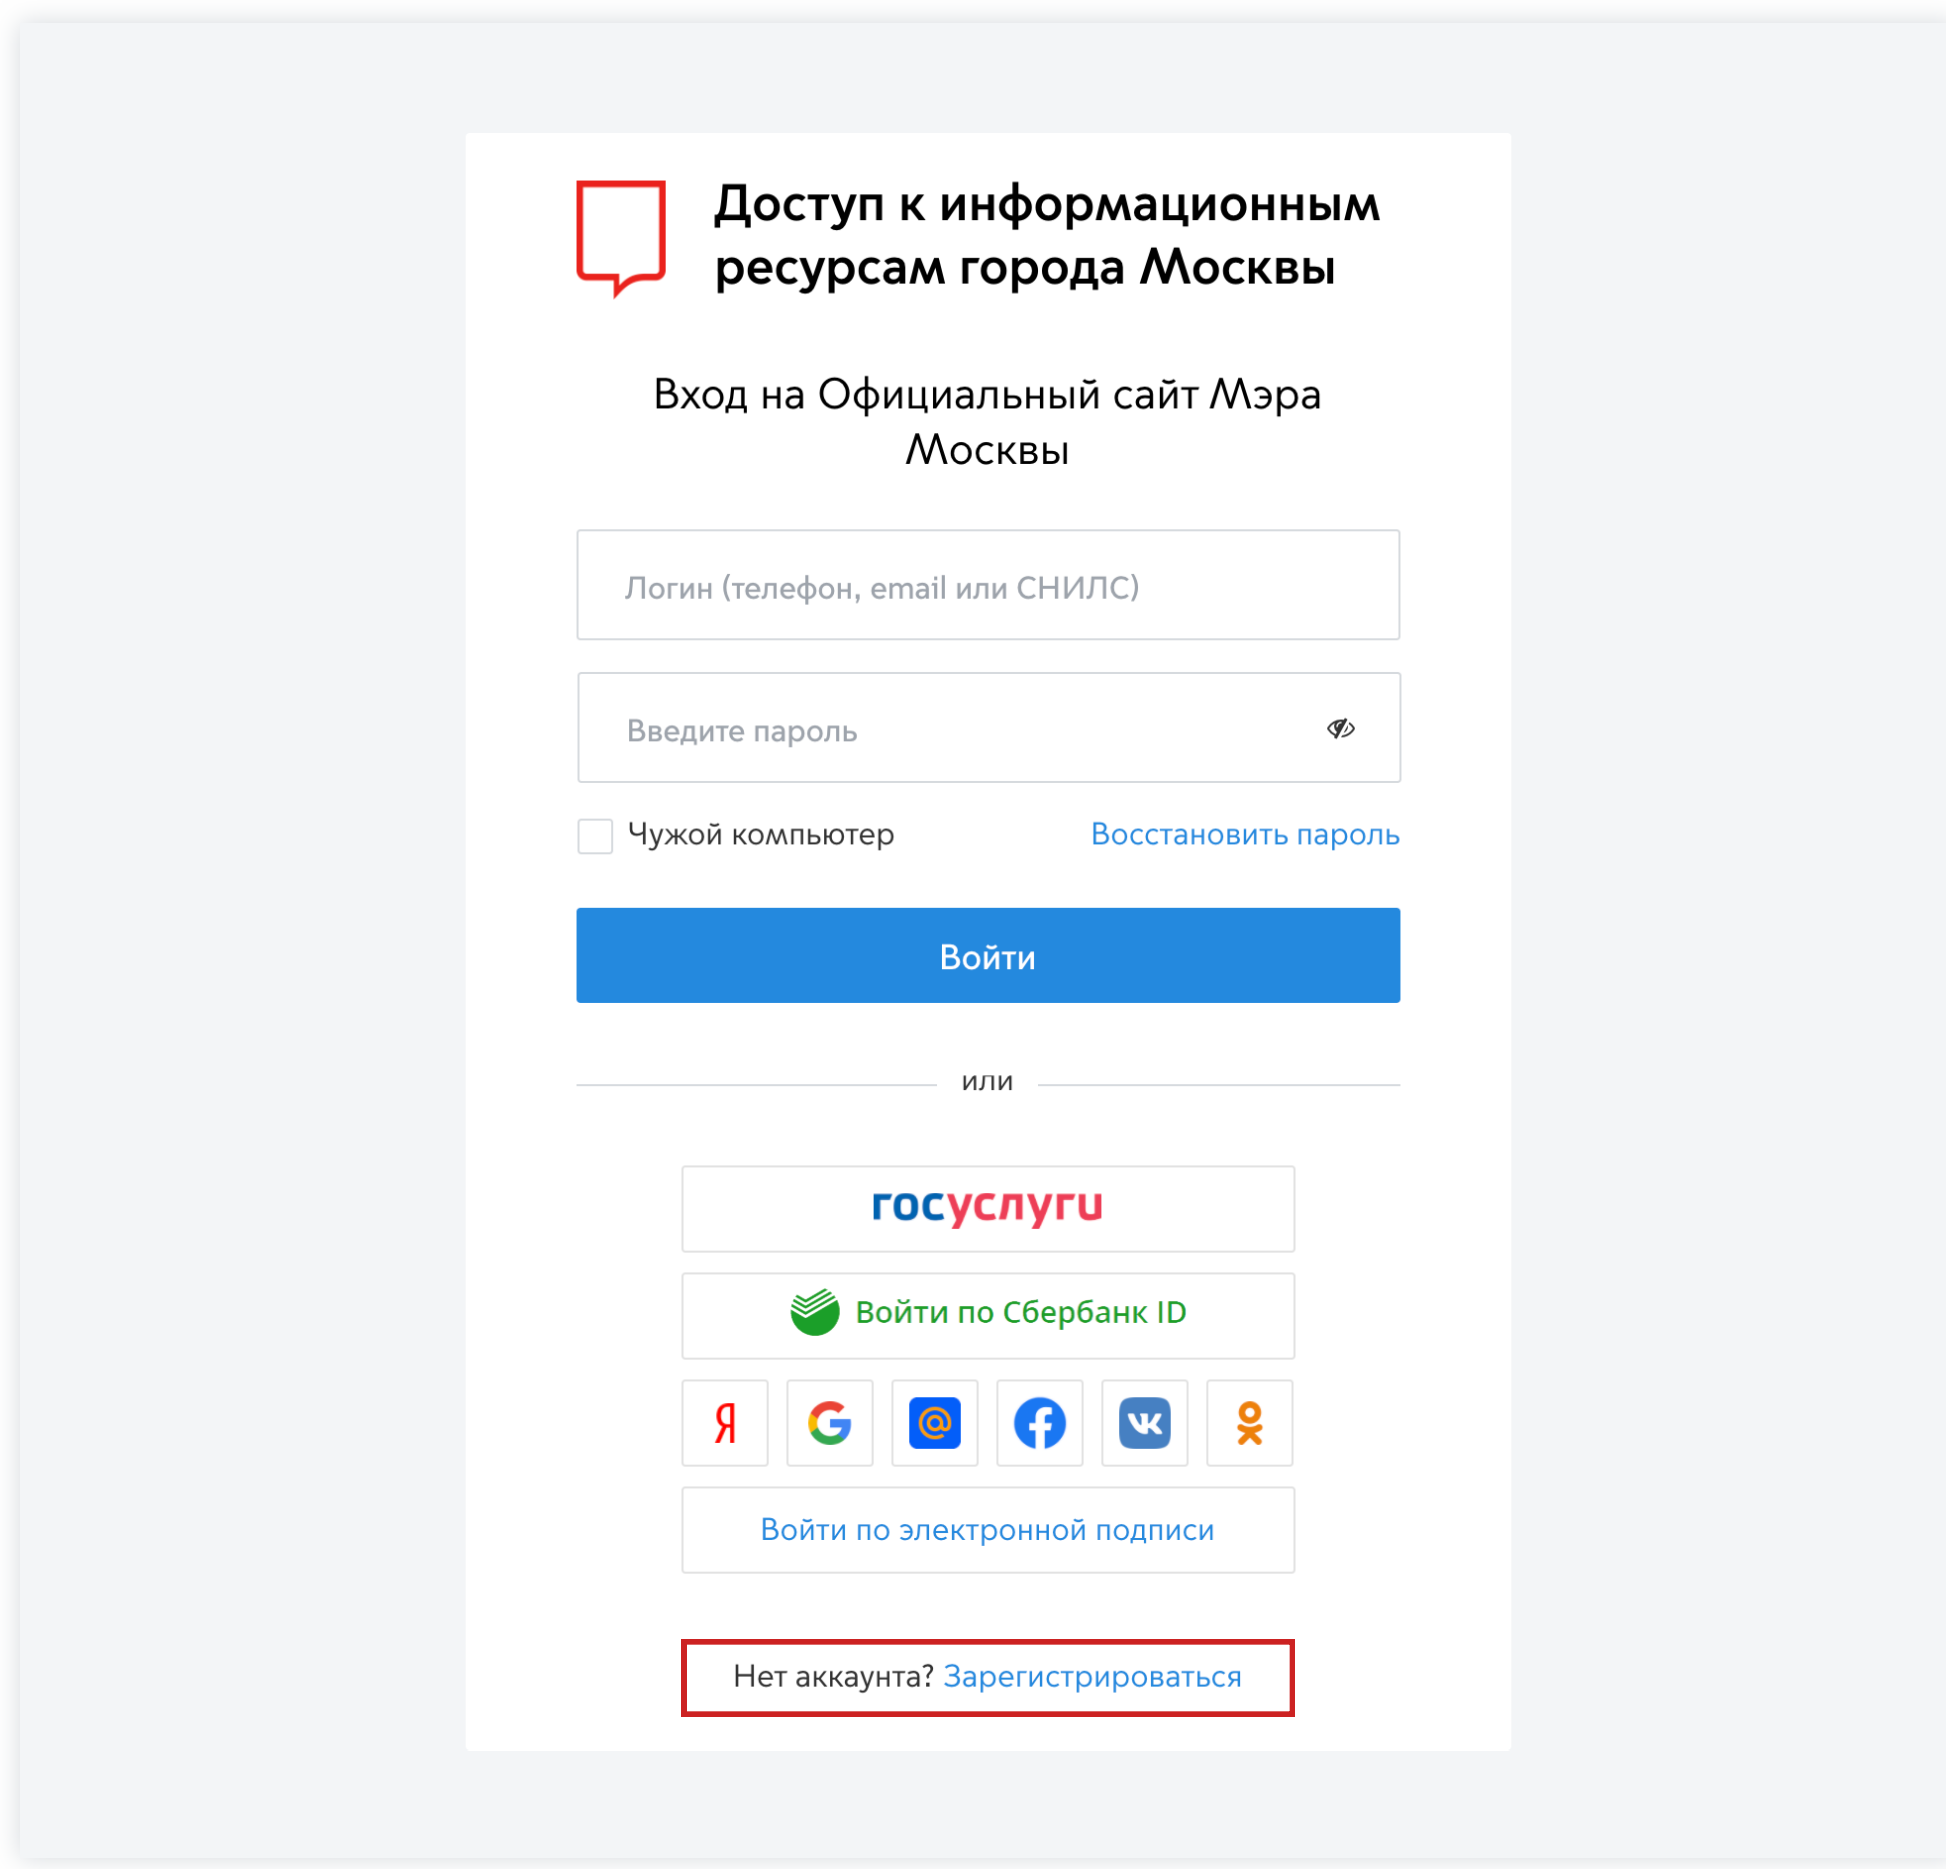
Доступ к информационным ресурсам города Москвы

Вход на Официальный сайт Мэра Москвы

Логин (телефон, email или СНИЛС)

Введите пароль

Чужой компьютер

Восстановить пароль

Войти

или

госуслуги

Войти по Сбербанк ID

Я

G

@

Войти по электронной подписи

Нет аккаунта? Зарегистрироваться